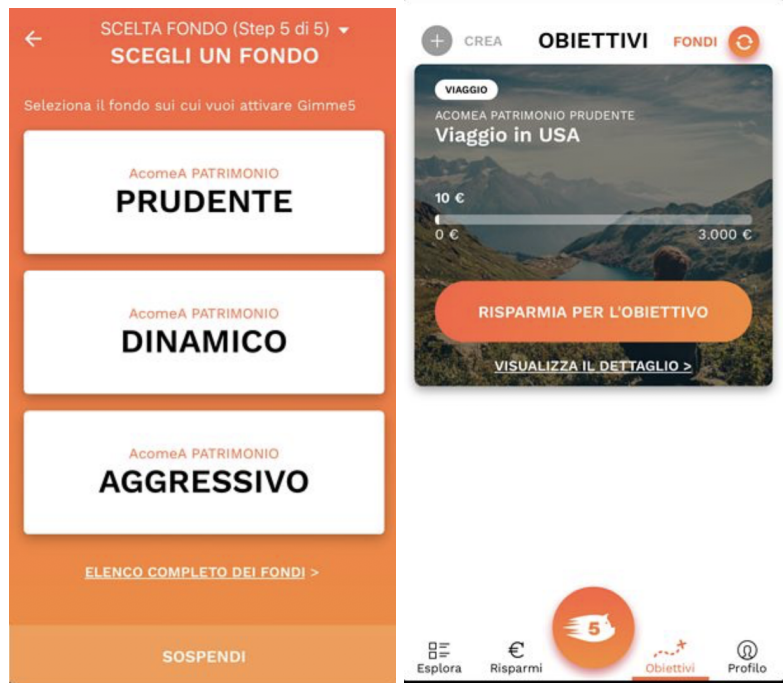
SCELTA FONDO (Step 5 di 5)
SCEGLI UN FONDO

Seleziona il fondo sui cui vuoi attivare Gimme5

AcomeA PATRIMONIO
PRUDENTE

AcomeA PATRIMONIO
DINAMICO

AcomeA PATRIMONIO
AGGRESSIVO

ELENCO COMPLETO DEI FONDI >

SOSPENDI

CREA
OBIETTIVI
FONDI

VIAGGIO
ACOMEA PATRIMONIO PRUDENTE
Viaggio in USA

10 €
0 €
3.000 €

RISPARMIA PER L'OBIETTIVO

VISUALIZZA IL DETTAGLIO >

5

Esplora
Risparmi
Obiettivi
Profilo